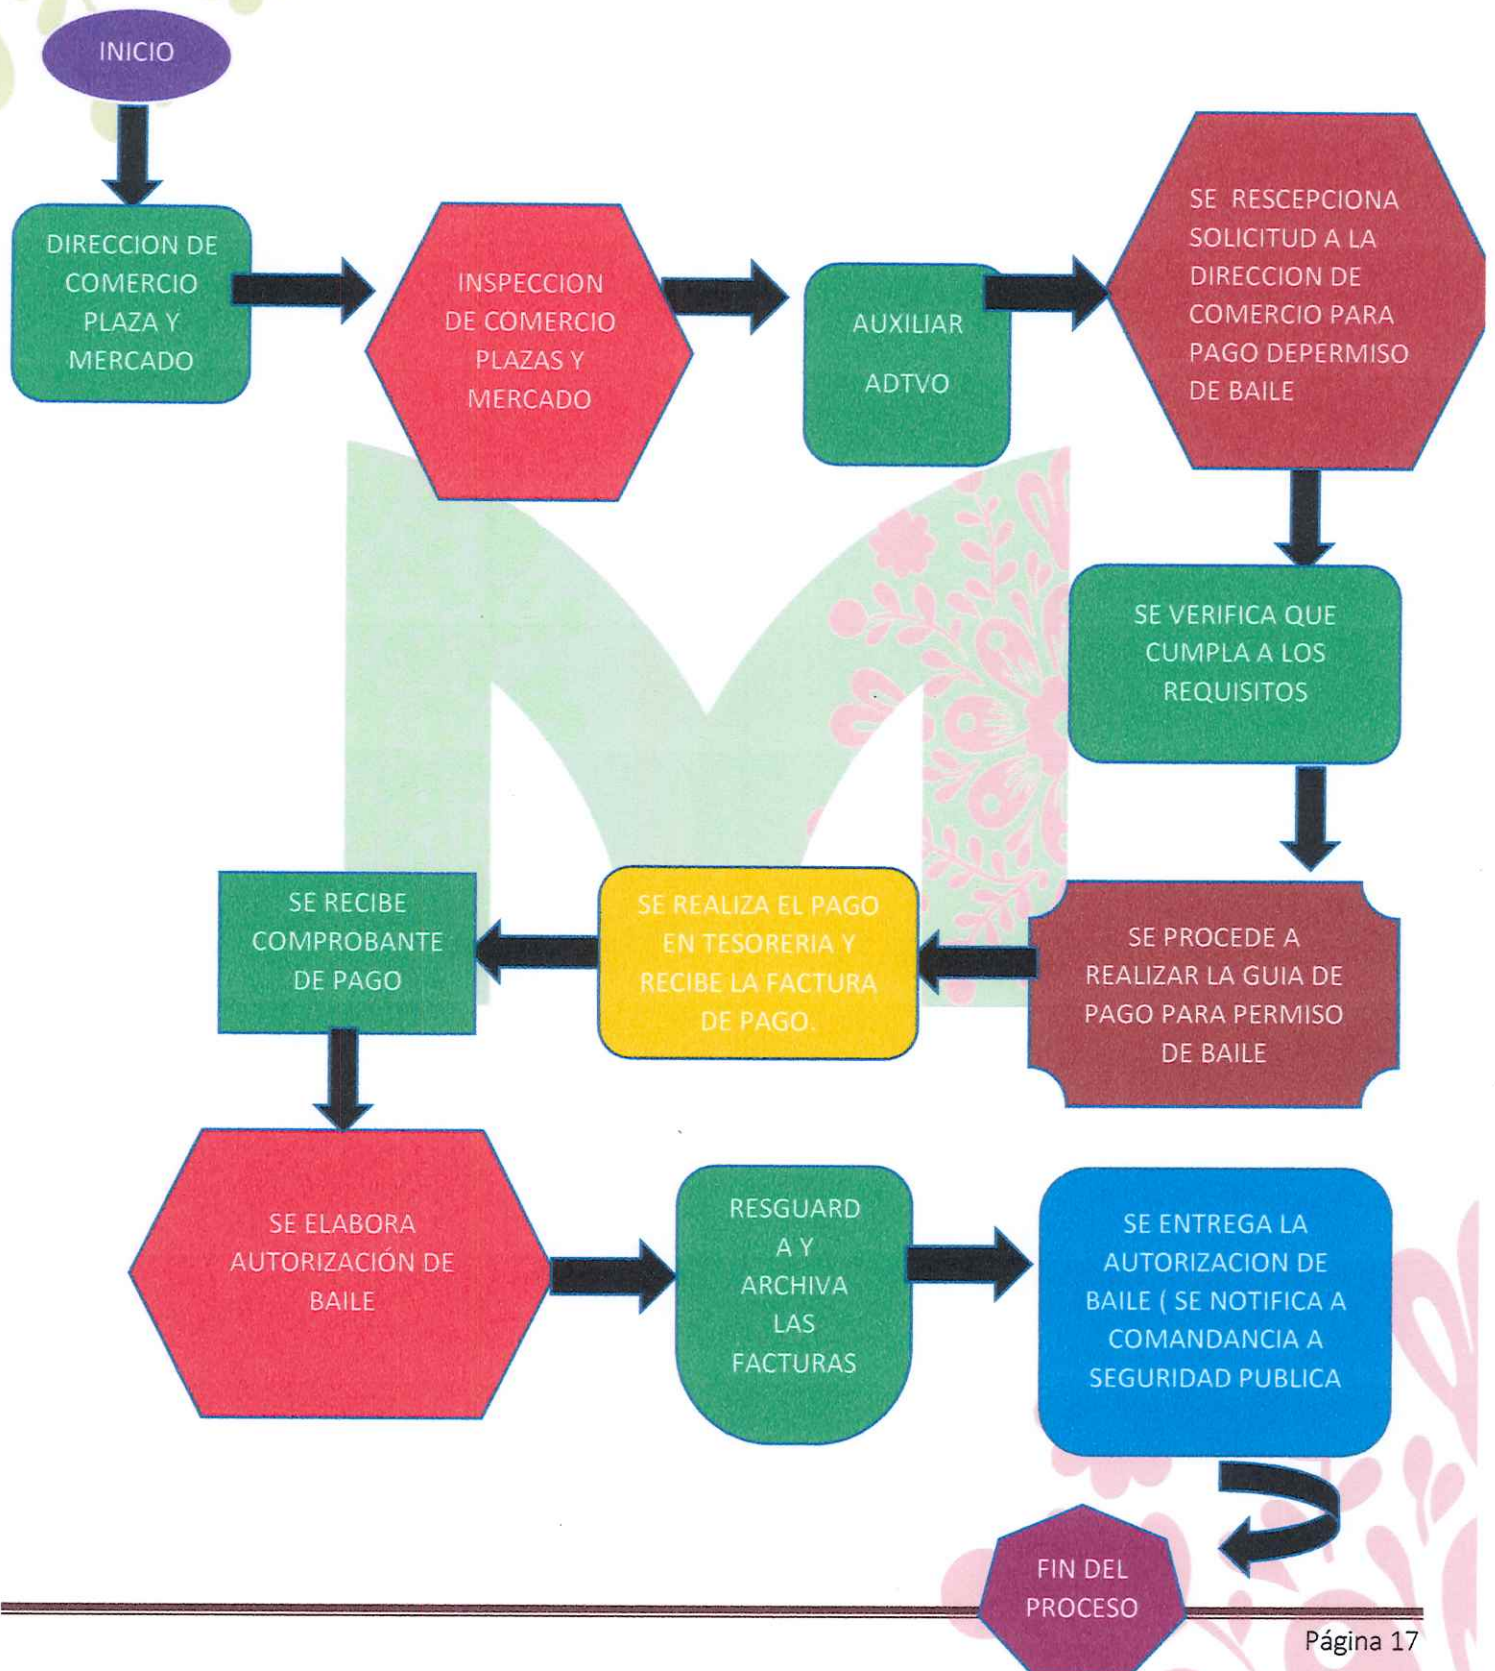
INICIO

DIRECCION DE COMERCIO PLAZA Y MERCADO

INSPECCION DE COMERCIO PLAZAS Y MERCADO

AUXILIAR ADTVO

SE RESCEPCIONA SOLICITUD A LA DIRECCION DE COMERCIO PARA PAGO DEPERMISO DE BAILE

SE VERIFICA QUE CUMPLA A LOS REQUISITOS

SE PROCEDE A REALIZAR LA GUIA DE PAGO PARA PERMISO DE BAILE

SE REALIZA EL PAGO EN TESORERIA Y RECIBE LA FACTURA DE PAGO.

SE RECIBE COMPROBANTE DE PAGO

SE ELABORA AUTORIZACIÓN DE BAILE

RESGUARDA Y ARCHIVA LAS FACTURAS

SE ENTREGA LA AUTORIZACION DE BAILE ( SE NOTIFICA A COMANDANCIA A SEGURIDAD PUBLICA

FIN DEL PROCESO

Página 17